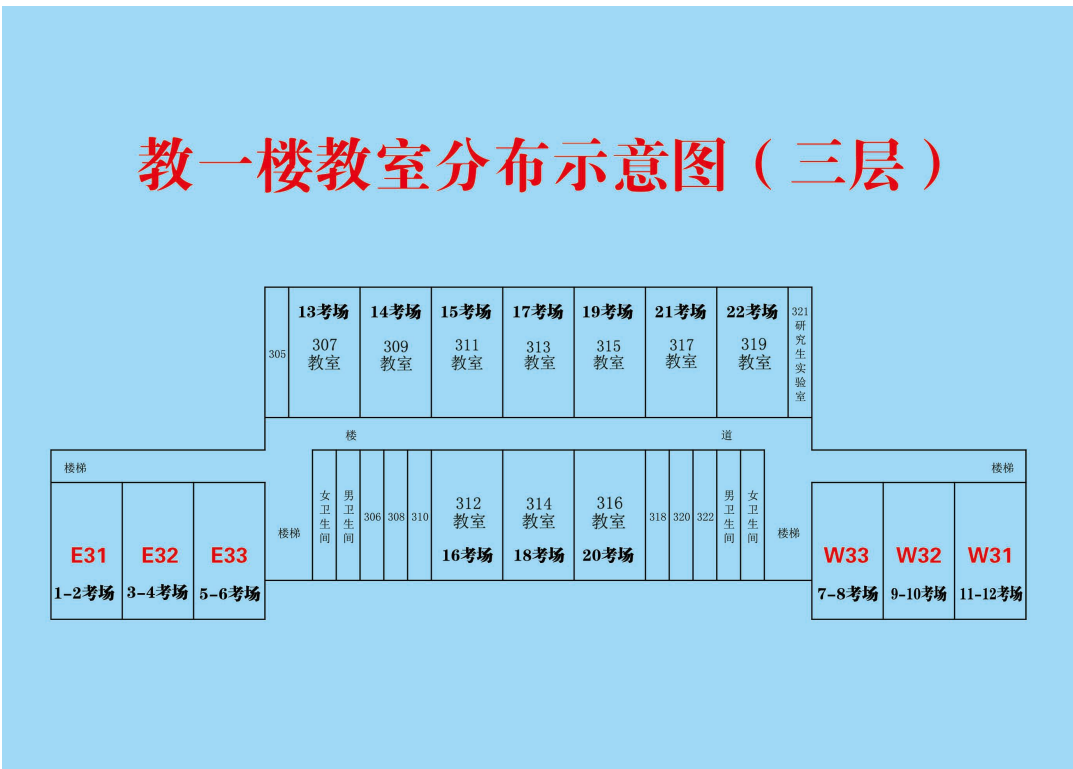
教一楼教室分布示意图（三层）

305

13考场
307
教室

14考场
309
教室

15考场
311
教室

17考场
313
教室

19考场
315
教室

21考场
317
教室

22考场
319
教室

321
研究生实验室

楼　道

楼梯

E31
1-2考场

E32
3-4考场

E33
5-6考场

楼梯

女卫生间

男卫生间

306

308

310

312
教室
16考场

314
教室
18考场

316
教室
20考场

318

320

322

男卫生间

女卫生间

楼梯

楼梯

W33
7-8考场

W32
9-10考场

W31
11-12考场